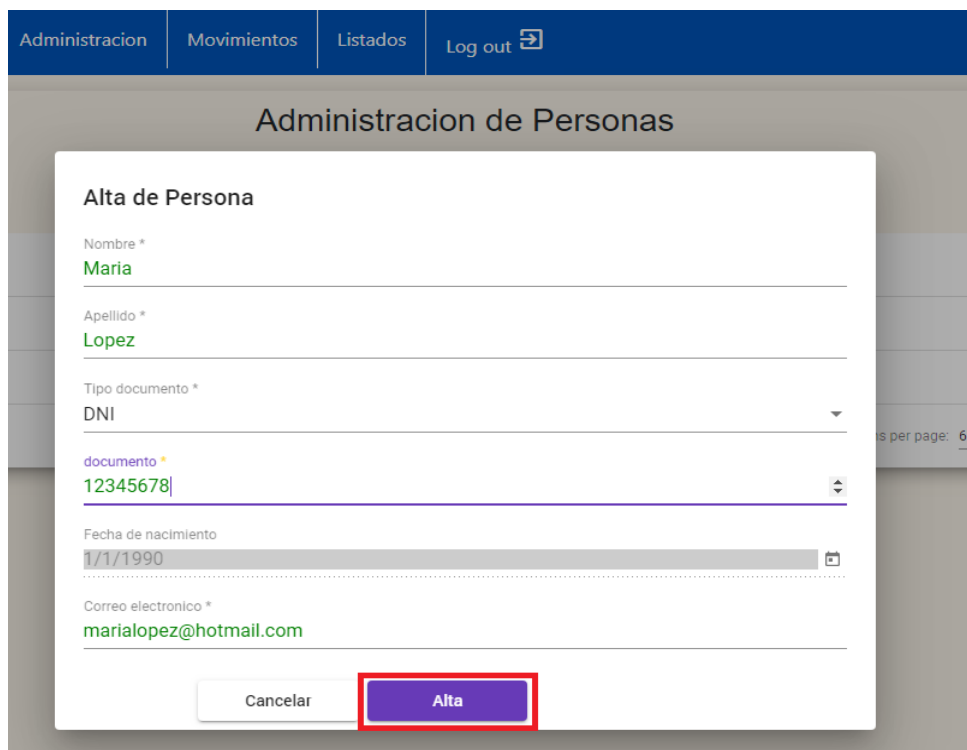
Administracion Movimientos Listados Log out

Administracion de Personas

Alta de Persona

Nombre *
Maria

Apellido *
Lopez

Tipo documento *
DNI

documento *
12345678

Fecha de nacimiento
1/1/1990

Correo electronico *
marialopez@hotmail.com

Cancelar Alta

s per page: 6